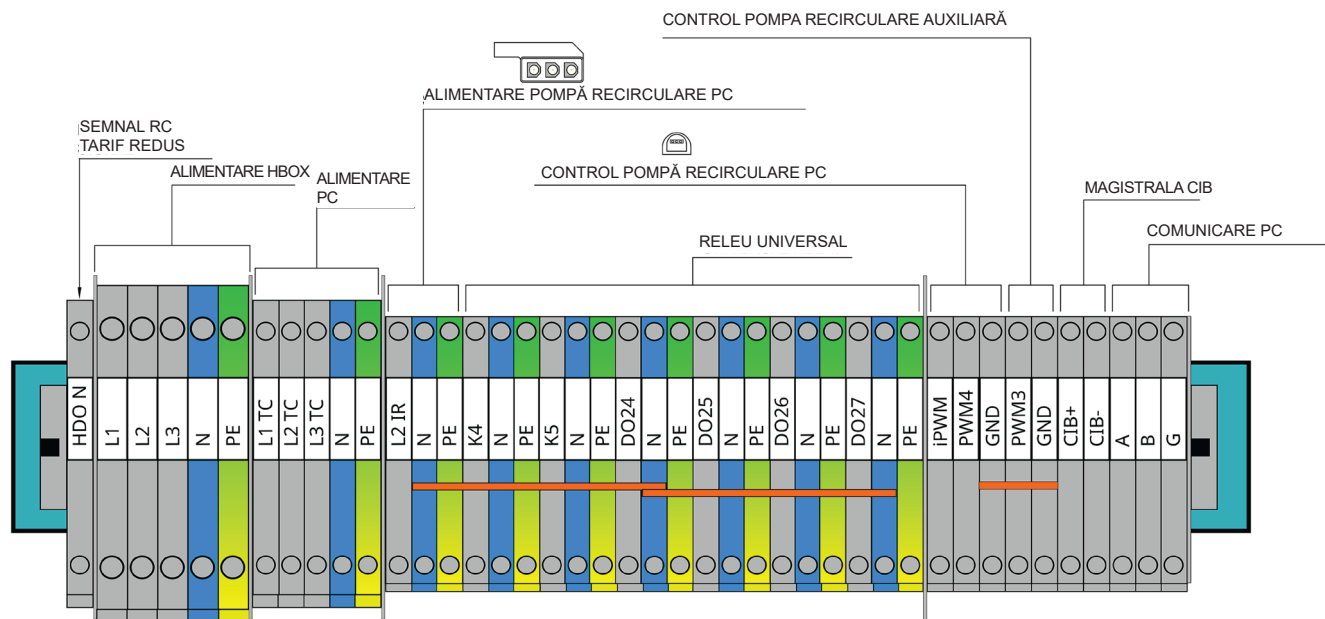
CONTROL POMPA RECIRCULARE AUXILIARĂ

ALIMENTARE POMPĂ RECIRCULARE PC

SEMNAL RC
TARIF REDUS

CONTROL POMPĂ RECIRCULARE PC

ALIMENTARE HBOX

ALIMENTARE PC

MAGISTRALA CIB

COMUNICARE PC

RELEU UNIVERSAL

HDO N
L1
L2
L3
N
PE
L1 TC
L2 TC
L3 TC
N
PE
L2 IR
N
PE
K4
N
PE
K5
N
PE
DO24
N
PE
DO25
N
PE
DO26
N
PE
DO27
N
PE
iPWM
PWM4
GND
PWM3
GND
CIB+
CIB-
A
B
G